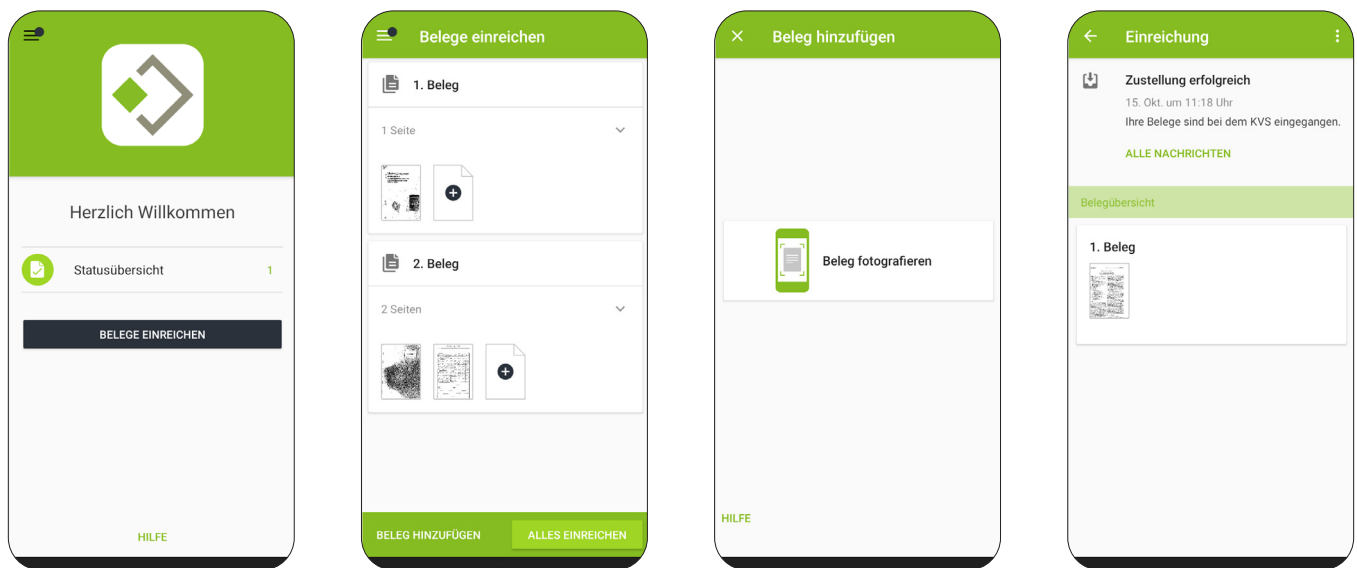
Herzlich Willkommen

Statusübersicht 1

BELEGE EINREICHEN

HILFE

Belege einreichen

1. Beleg

1 Seite

2. Beleg

2 Seiten

BELEG HINZUFÜGEN

ALLES EINREICHEN

Beleg hinzufügen

Beleg fotografieren

HILFE

Einreichung

Zustellung erfolgreich

15. Okt. um 11:18 Uhr

Ihre Belege sind bei dem KVS eingegangen.

ALLE NACHRICHTEN

Belegübersicht

1. Beleg